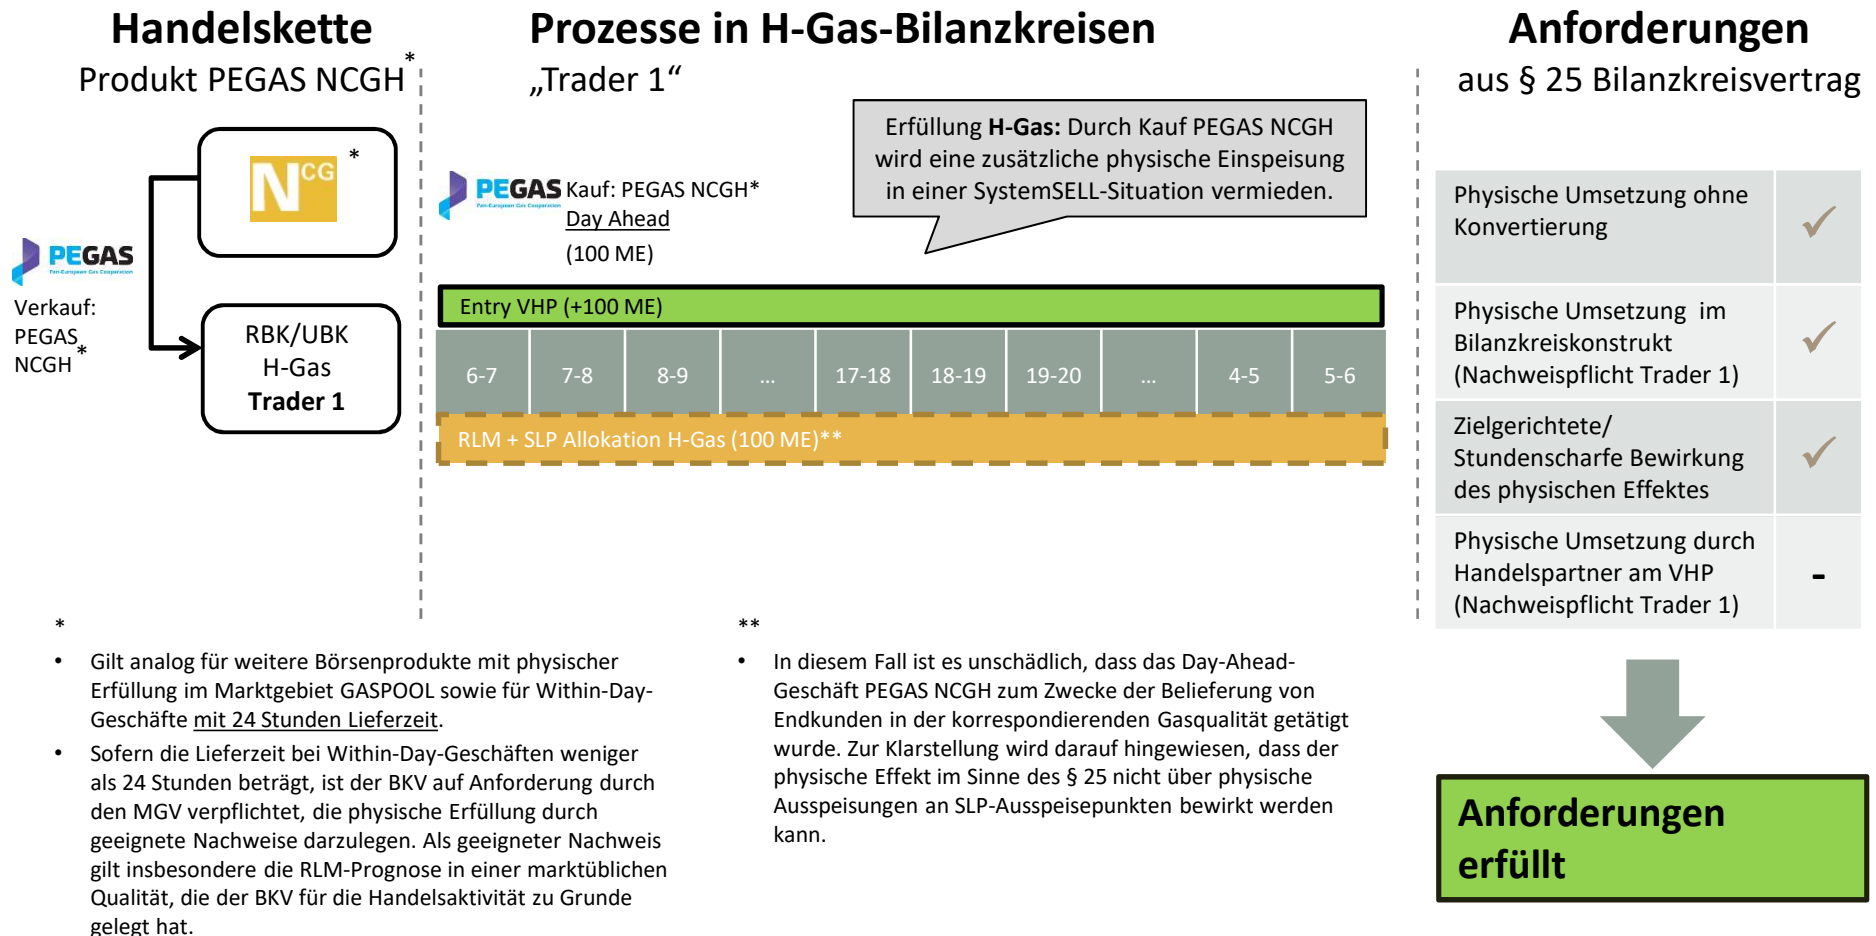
Handelskette

Produkt PEGAS NCGH*

Prozesse in H-Gas-Bilanzkreisen

„Trader 1“

Anforderungen

aus § 25 Bilanzkreisvertrag

NCG *

PEGAS
Pan-European Gas Cooperation

Verkauf: PEGAS NCGH*

RBK/UBK
H-Gas
Trader 1

PEGAS
Pan-European Gas Cooperation
Kauf: PEGAS NCGH*
Day Ahead
(100 ME)

Erfüllung **H-Gas:** Durch Kauf PEGAS NCGH wird eine zusätzliche physische Einspeisung in einer SystemSELL-Situation vermieden.

Entry VHP (+100 ME)

| 6-7 | 7-8 | 8-9 | ... | 17-18 | 18-19 | 19-20 | ... | 4-5 | 5-6 |
|---|---|---|---|---|---|---|---|---|---|

RLM + SLP Allokation H-Gas (100 ME)**

| Physische Umsetzung ohne Konvertierung | ✓ |
|---|---|
| Physische Umsetzung im Bilanzkreiskonstrukt (Nachweispflicht Trader 1) | ✓ |
| Zielgerichtete/ Stundenscharfe Bewirkung des physischen Effektes | ✓ |
| Physische Umsetzung durch Handelspartner am VHP (Nachweispflicht Trader 1) | - |

*

• Gilt analog für weitere Börsenprodukte mit physischer Erfüllung im Marktgebiet GASPOOL sowie für Within-Day-Geschäfte mit 24 Stunden Lieferzeit.

• Sofern die Lieferzeit bei Within-Day-Geschäften weniger als 24 Stunden beträgt, ist der BKV auf Anforderung durch den MGV verpflichtet, die physische Erfüllung durch geeignete Nachweise darzulegen. Als geeigneter Nachweis gilt insbesondere die RLM-Prognose in einer marktüblichen Qualität, die der BKV für die Handelsaktivität zu Grunde gelegt hat.

**

• In diesem Fall ist es unschädlich, dass das Day-Ahead-Geschäft PEGAS NCGH zum Zwecke der Belieferung von Endkunden in der korrespondierenden Gasqualität getätigt wurde. Zur Klarstellung wird darauf hingewiesen, dass der physische Effekt im Sinne des § 25 nicht über physische Ausspeisungen an SLP-Ausspeisepunkten bewirkt werden kann.

Anforderungen erfüllt